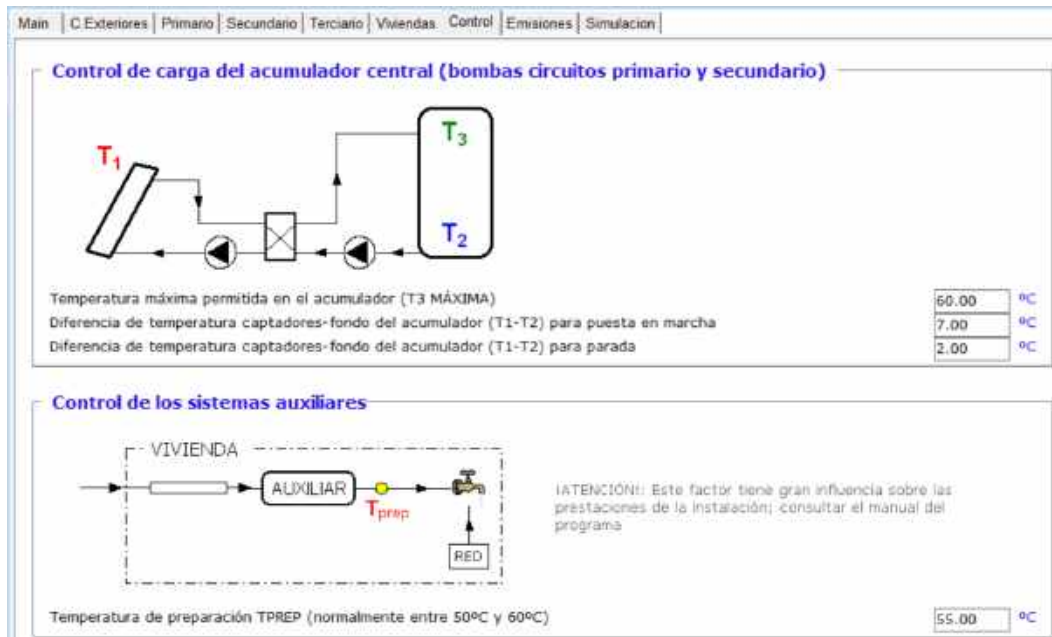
Main | C.Exteriores | Primario | Secundario | Terciario | Viviendas | Control | Emisiones | Simulacion

Control de carga del acumulador central (bombas circuitos primario y secundario)

$T_1$

$T_3$

$T_2$

Temperatura máxima permitida en el acumulador (T3 MÁXIMA) 60.00 ºC

Diferencia de temperatura captadores-fondo del acumulador (T1-T2) para puesta en marcha 7.00 ºC

Diferencia de temperatura captadores-fondo del acumulador (T1-T2) para parada 2.00 ºC

Control de los sistemas auxiliares

VIVIENDA

AUXILIAR

$T_{prep}$

RED

¡ATENCIÓN!: Este factor tiene gran influencia sobre las prestaciones de la instalación; consultar el manual del programa

Temperatura de preparación TPREP (normalmente entre 50ºC y 60ºC) 55.00 ºC